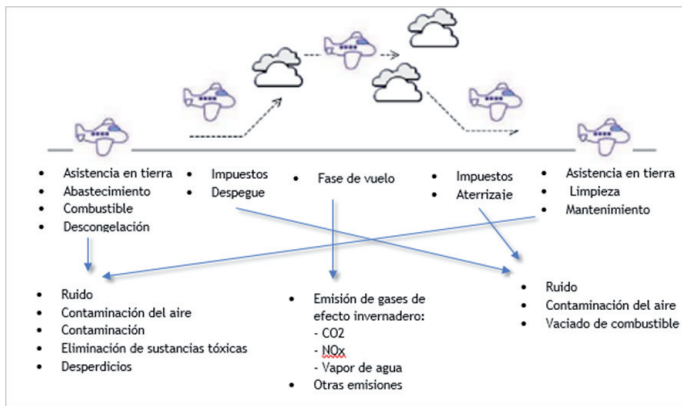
- Asistencia en tierra
- Abastecimiento
- Combustible
- Descongelación

- Impuestos
- Despegue

- Fase de vuelo

- Impuestos
- Aterrizaje

- Asistencia en tierra
- Limpieza
- Mantenimiento

- Ruido
- Contaminación del aire
- Contaminación
- Eliminación de sustancias tóxicas
- Desperdicios

- Emisión de gases de efecto invernadero:
 - CO2
 - NOx
 - Vapor de agua
- Otras emisiones

- Ruido
- Contaminación del aire
- Vaciado de combustible